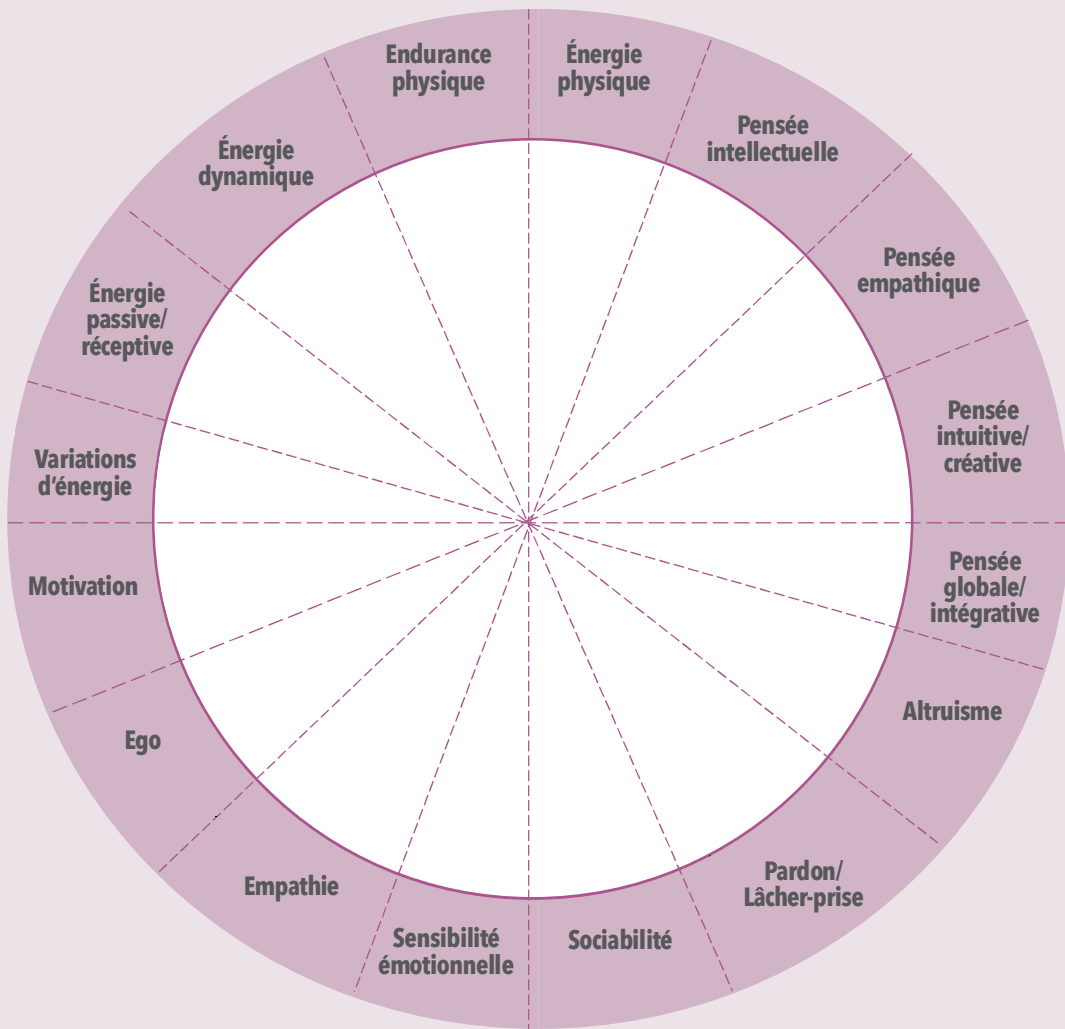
Endurance physique

Énergie physique

Pensée intellectuelle

Pensée empathique

Pensée intuitive/ créative

Pensée globale/ intégrative

Altruisme

Pardon/ Lâcher-prise

Sociabilité

Sensibilité émotionnelle

Empathie

Ego

Motivation

Variations d'énergie

Énergie passive/ réceptive

Énergie dynamique